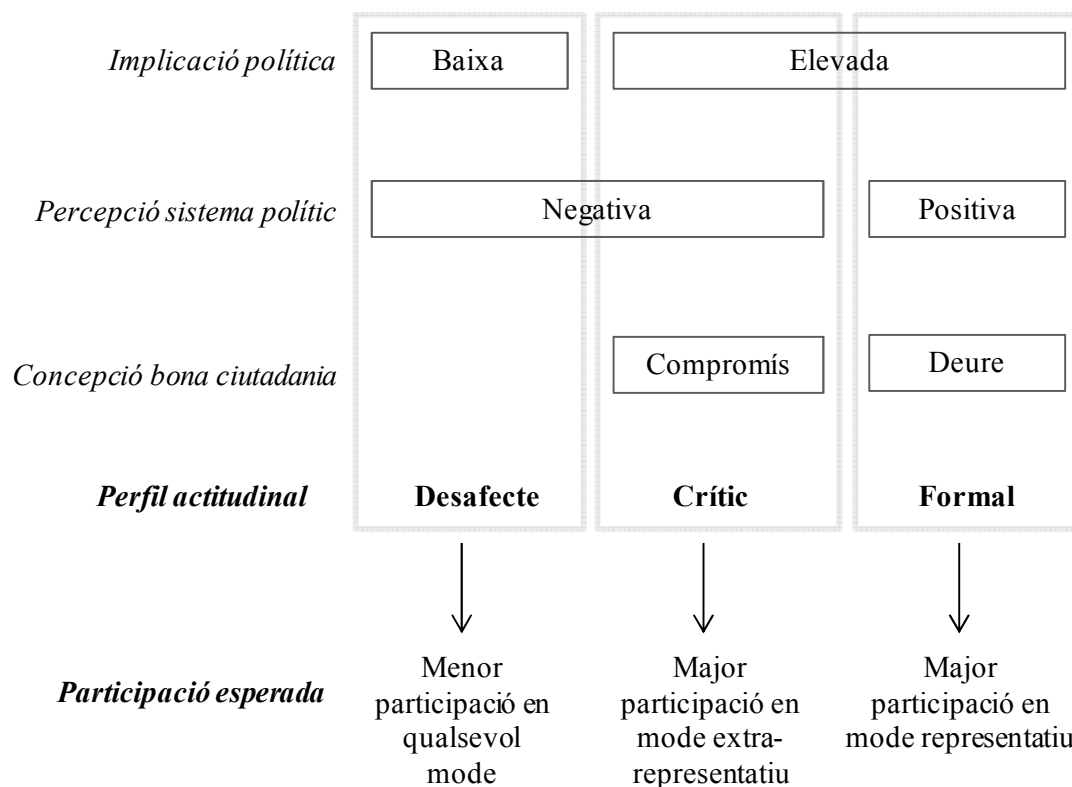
Implicació política | Baixa | Elevada

Percepció sistema polític | Negativa | Positiva

Concepció bona ciutadania | Compromís | Deure

Perfil actitudinal | Desafecte | Crític | Formal

Participació esperada

Menor participació en qualsevol mode

Major participació en mode extra-representatiu

Major participació en mode representatiu